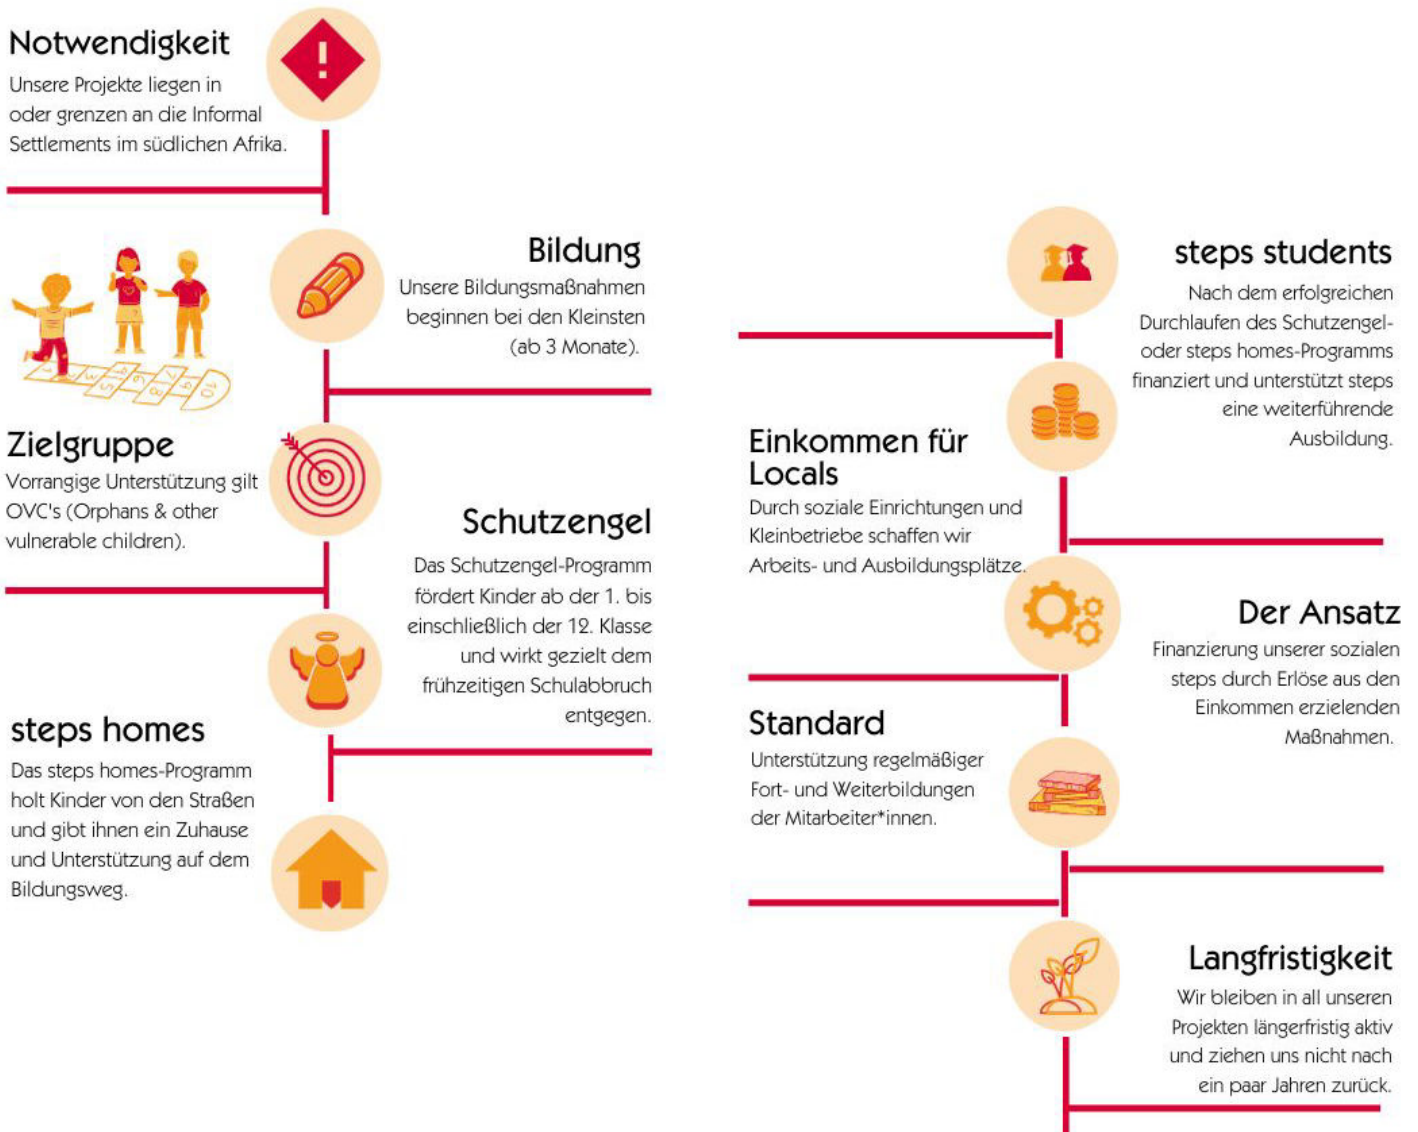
Notwendigkeit
Unsere Projekte liegen in oder grenzen an die Informal Settlements im südlichen Afrika.

Bildung
Unsere Bildungsmaßnahmen beginnen bei den Kleinsten (ab 3 Monate).

1 2 3 4 5 6 7 8 9 10

Zielgruppe
Vorrangige Unterstützung gilt OVC's (Orphans & other vulnerable children).

Schutzengel
Das Schutzengel-Programm fördert Kinder ab der 1. bis einschließlich der 12. Klasse und wirkt gezielt dem frühzeitigen Schulabbruch entgegen.

steps homes
Das steps homes-Programm holt Kinder von den Straßen und gibt ihnen ein Zuhause und Unterstützung auf dem Bildungsweg.

steps students
Nach dem erfolgreichen Durchlaufen des Schutzengel- oder steps homes-Programms finanziert und unterstützt steps eine weiterführende Ausbildung.

Einkommen für Locals
Durch soziale Einrichtungen und Kleinbetriebe schaffen wir Arbeits- und Ausbildungsplätze.

Der Ansatz
Finanzierung unserer sozialen steps durch Erlöse aus den Einkommen erzielenden Maßnahmen.

Standard
Unterstützung regelmäßiger Fort- und Weiterbildungen der Mitarbeiter*innen.

Langfristigkeit
Wir bleiben in all unseren Projekten längerfristig aktiv und ziehen uns nicht nach ein paar Jahren zurück.